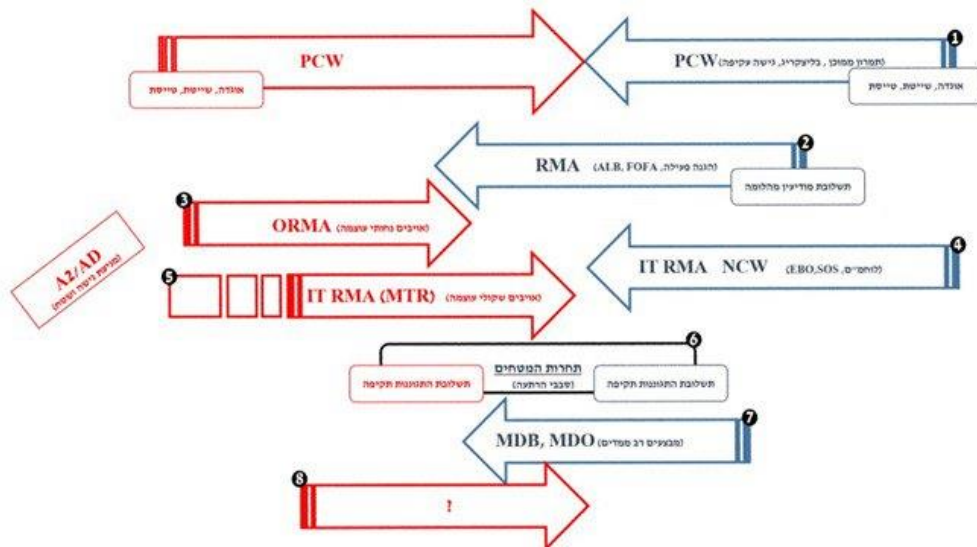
PCW
אוגדה, שייטת, טייסת

1
PCW (תמרון ממוכן, בליצקריג, גישה עקיפה)
אוגדה, שייטת, טייסת

2
RMA (ALB, FOFA, הגנה פעילה)
תשלובת סודיציון מהלומה

3
ORMA (אויבים נחותי עוצמה)

AZ/AD
(מניעת גישה ושטח)

4
IT RMA NCW (EBO,SOS, ללוחמים)

5
IT RMA (MTR) (אויבים שקולי עוצמה)

6
תחרות המטחים
(סבבי הרתעה)
תשלובת התגוננות תקיפה
תשלובת התגוננות תקיפה

7
MDB, MDO (מבצעים רב ממדיים)

8
?